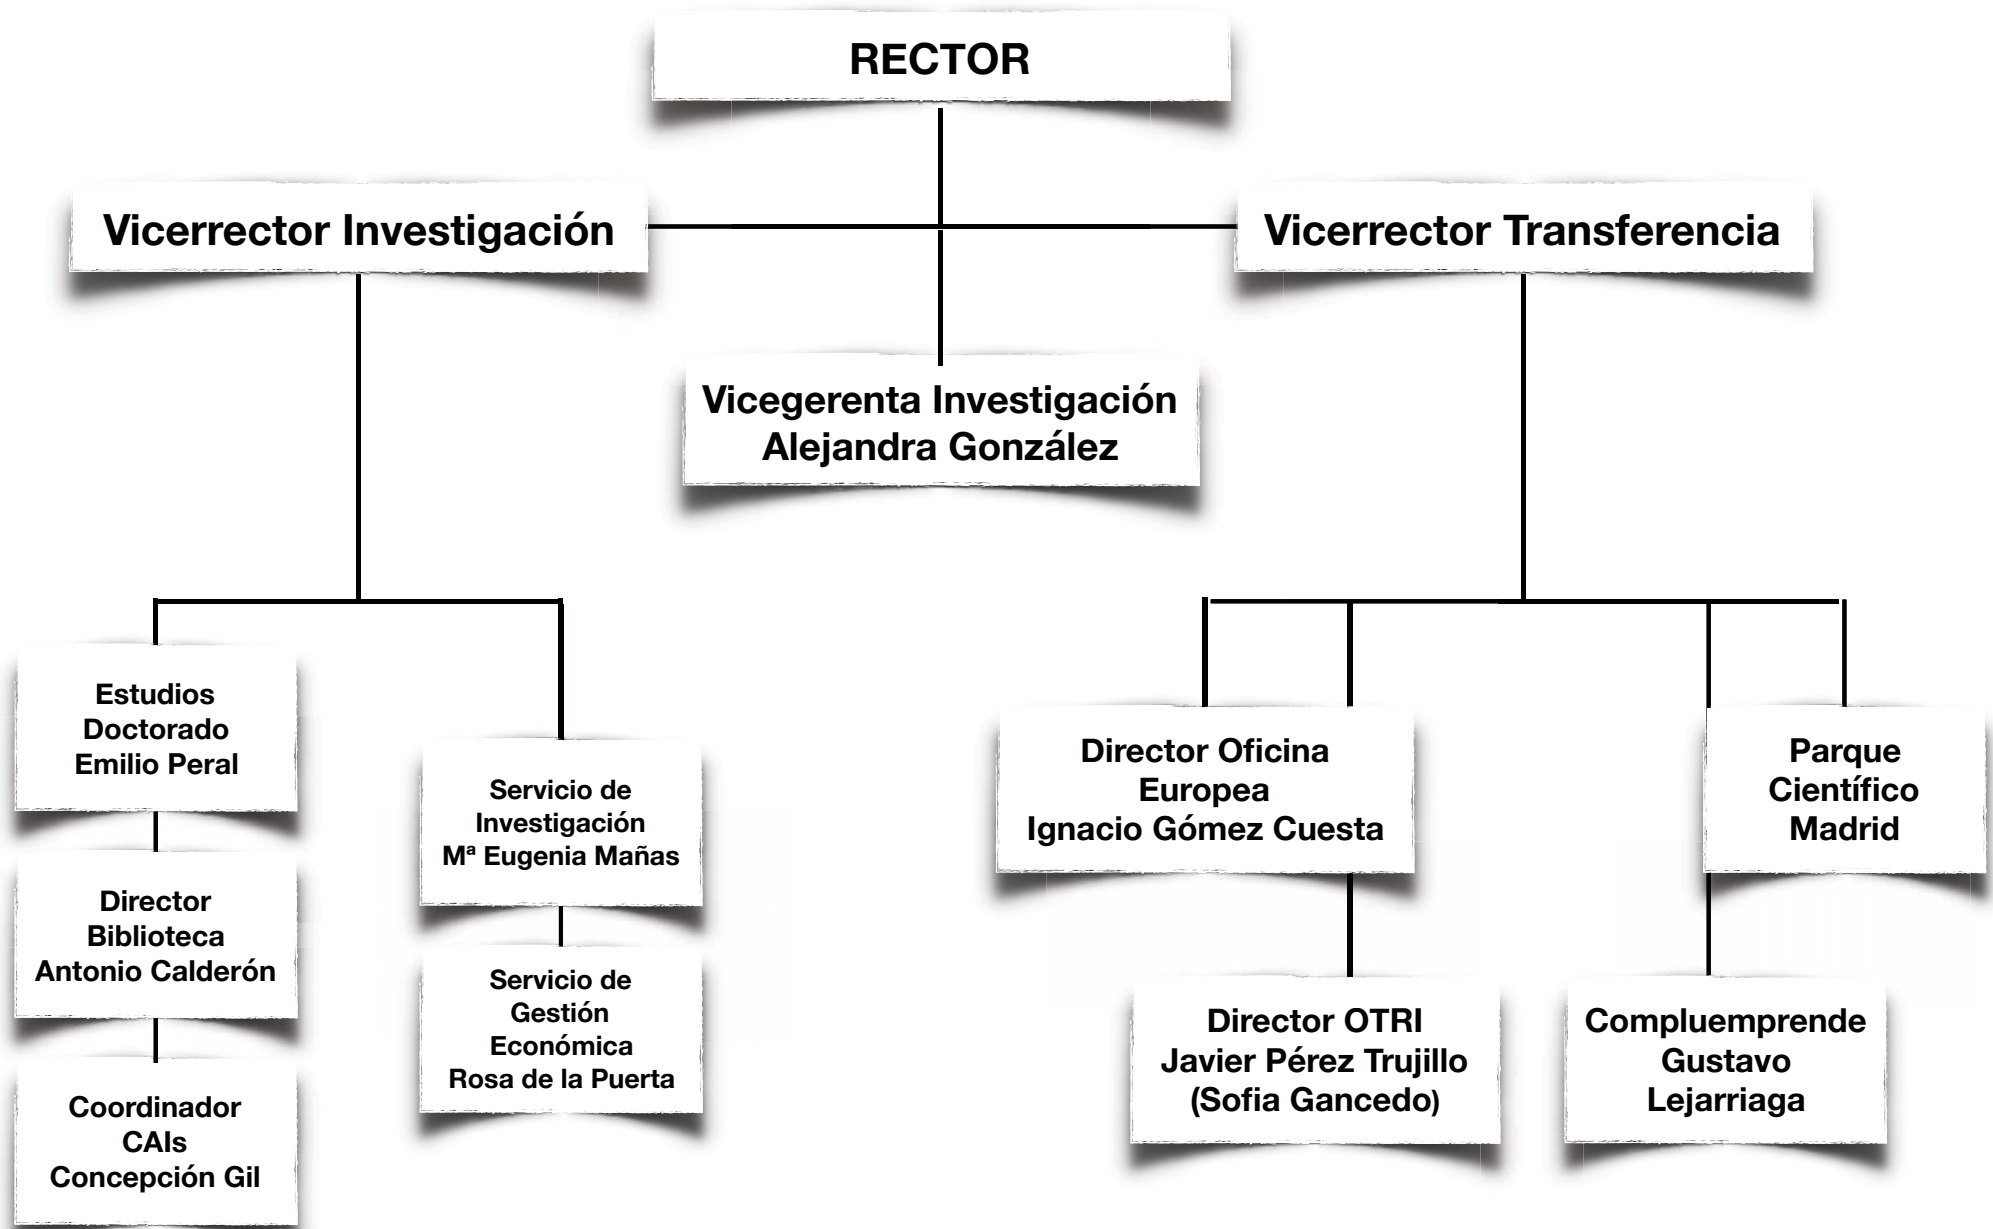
RECTOR

Vicerrector Investigación

Vicerrector Transferencia

Vicegerenta Investigación
Alejandra González

Estudios
Doctorado
Emilio Peral

Director
Biblioteca
Antonio Calderón

Coordinador
CAIs
Concepción Gil

Servicio de
Investigación
Mª Eugenia Mañas

Servicio de
Gestión
Económica
Rosa de la Puerta

Director Oficina
Europea
Ignacio Gómez Cuesta

Director OTRI
Javier Pérez Trujillo
(Sofia Gancedo)

Parque
Científico
Madrid

Compluemprende
Gustavo
Lejarriaga